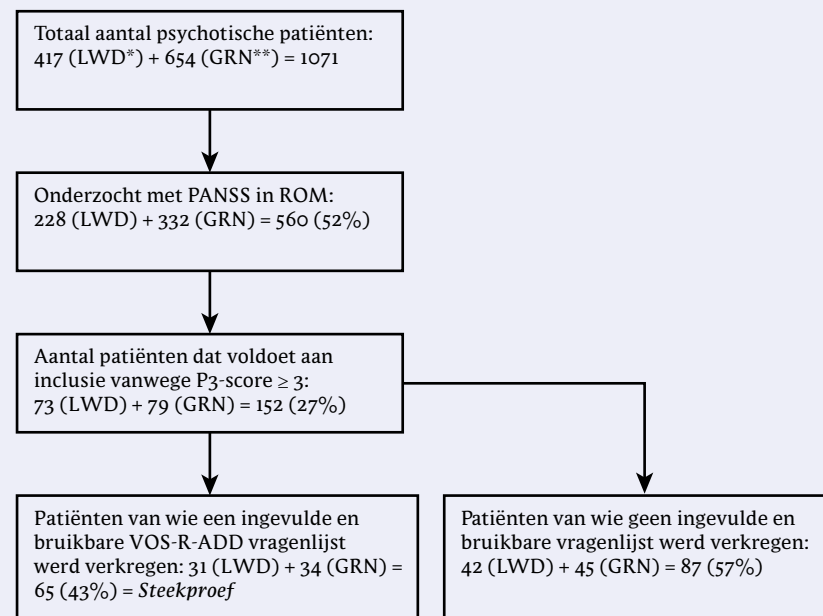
Totaal aantal psychotische patiënten: 417 (LWD*) + 654 (GRN**) = 1071

Onderzocht met PANSS in ROM: 228 (LWD) + 332 (GRN) = 560 (52%)

Aantal patiënten dat voldoet aan inclusie vanwege P3-score ≥ 3: 73 (LWD) + 79 (GRN) = 152 (27%)

Patiënten van wie een ingevulde en bruikbare VOS-R-ADD vragenlijst werd verkregen: 31 (LWD) + 34 (GRN) = 65 (43%) = *Steekproef*

Patiënten van wie geen ingevulde en bruikbare vragenlijst werd verkregen: 42 (LWD) + 45 (GRN) = 87 (57%)